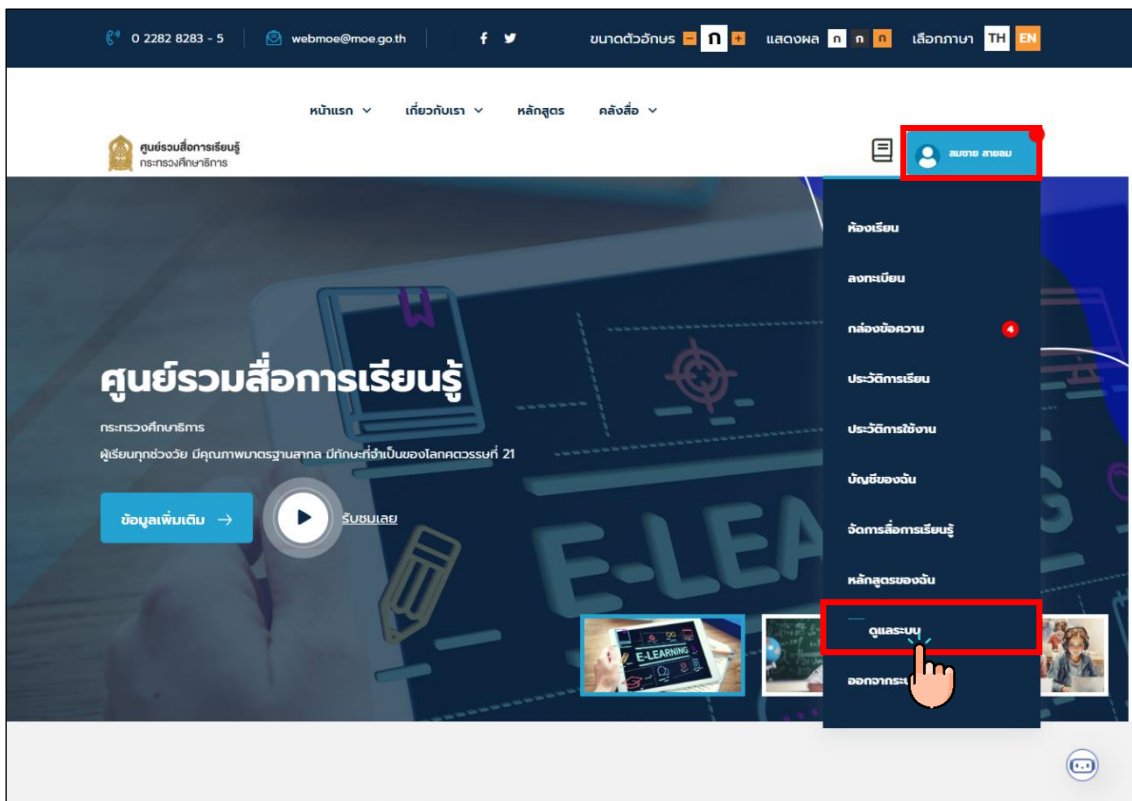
0 2282 8283 - 5 webmoe@moe.go.th ขนาดตัวอักษร – ก + แสดงผล ก ก ก เลือกภาษา TH EN

หน้าแรก เกี่ยวกับเรา หลักสูตร คลังสื่อ

ศูนย์รวมสื่อการเรียนรู้ กระทรวงศึกษาธิการ

สมชาย สายลม

ห้องเรียน
ลงทะเบียน
กล่องข้อความ 4
ประวัติการเรียน
ประวัติการใช้งาน
บัญชีของฉัน
จัดการสื่อการเรียนรู้
หลักสูตรของฉัน
ดูแลระบบ
ออกจากระ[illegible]

ศูนย์รวมสื่อการเรียนรู้

กระทรวงศึกษาธิการ

ผู้เรียนทุกช่วงวัย มีคุณภาพมาตรฐานสากล มีทักษะที่จำเป็นของโลกศตวรรษที่ 21

ข้อมูลเพิ่มเติม →

รับชมเลย

E-LEARNING